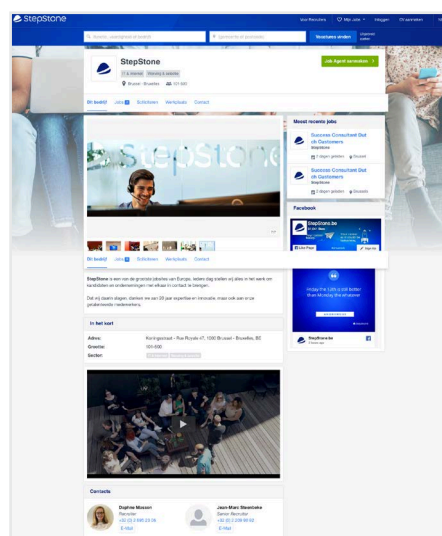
stepstone

Voor Recruiters | Mijn Jobs | Inloggen | Ons aanbieden

Functie, vaardigheid of bedrijf | Gemeente of postcode | Vacatures vinden

StepStone

IT & Internet | Werving & selectie

Brussel - Bruxelles | 101-500

Job Agent aanmaken

Over bedrijf | Jobs | Solliciteren | Werkplaats | Contact

Meest recente jobs

Success Consultant Dutch Customers
StepStone
7 dagen geleden | Brussel

Success Consultant Dutch Customers
StepStone
7 dagen geleden | Brussel

Facebook

StepStone.be

Over bedrijf | Jobs | Solliciteren | Werkplaats | Contact

StepStone is een van de grootste jobsites van Europa. Iedere dag stellen wij alles in het werk om kandidaten en ondernemingen met elkaar in contact te brengen.

Dat wij daarin slagen, danken we aan 20 jaar expertise en innovatie, maar ook aan onze gedreven medewerkers.

In het kort

| Adres: | Koningsstraat - Rue Royale 47, 1000 Brussel - Bruxelles, BE |
|---|---|
| Grootte: | 101-500 |
| Sector: | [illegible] |

Contacts

Daphne Masson
Recruiter
+32 (0) 2 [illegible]
E-Mail

Jean-Marc Steenbeke
Senior Recruiter
+32 (0) 2 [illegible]
E-Mail